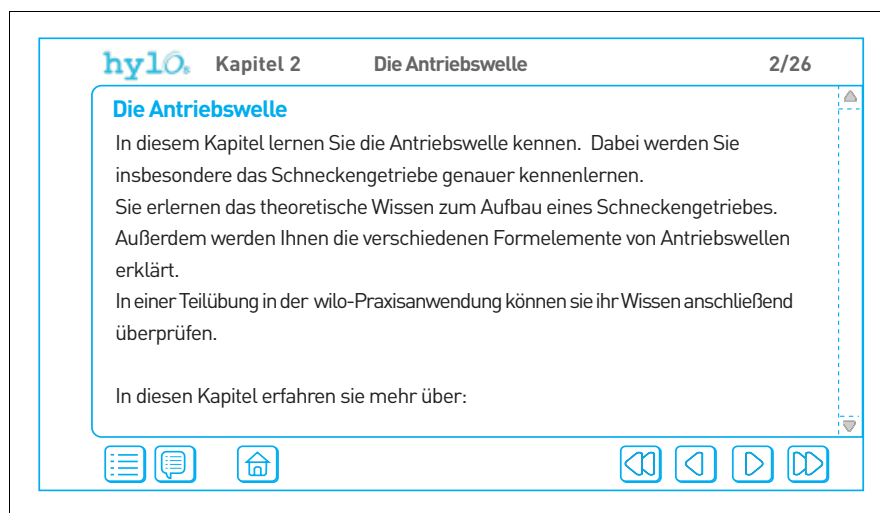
hylOs Kapitel 2 Die Antriebswelle 2/26

Die Antriebswelle

In diesem Kapitel lernen Sie die Antriebswelle kennen. Dabei werden Sie insbesondere das Schneckengetriebe genauer kennenlernen.
Sie erlernen das theoretische Wissen zum Aufbau eines Schneckengetriebes.
Außerdem werden Ihnen die verschiedenen Formelemente von Antriebswellen erklärt.
In einer Teilübung in der wilo-Praxisanwendung können sie ihr Wissen anschließend überprüfen.

In diesen Kapitel erfahren sie mehr über: